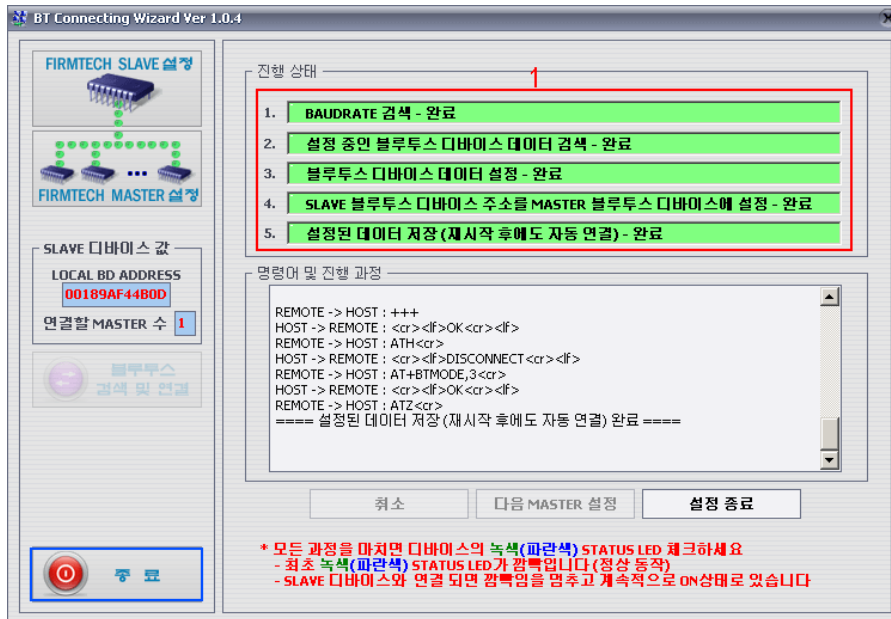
BT Connecting Wizard Ver 1.0.4

FIRMTECH SLAVE 설정

FIRMTECH MASTER 설정

SLAVE 디바이스 값
LOCAL BD ADDRESS
00189AF44B0D
연결할 MASTER 수 1

블루투스 검색 및 연결

종 료

진행 상태
1
1. BAUDRATE 검색 - 완료
2. 설정 중인 블루투스 디바이스 데이터 검색 - 완료
3. 블루투스 디바이스 데이터 설정 - 완료
4. SLAVE 블루투스 디바이스 주소를 MASTER 블루투스 디바이스에 설정 - 완료
5. 설정된 데이터 저장(재시작 후에도 자동 연결) - 완료

명령어 및 진행 과정
REMOTE -> HOST : +++
HOST -> REMOTE : <cr><lf>OK<cr><lf>
REMOTE -> HOST : ATH<cr>
HOST -> REMOTE : <cr><lf>DISCONNECT<cr><lf>
REMOTE -> HOST : AT+BTMODE,3<cr>
HOST -> REMOTE : <cr><lf>OK<cr><lf>
REMOTE -> HOST : ATZ<cr>
==== 설정된 데이터 저장(재시작 후에도 자동 연결) 완료 ====

취소 | 다음 MASTER 설정 | 설정 종료

* 모든 과정을 마치면 디바이스의 녹색(파란색) STATUS LED 체크하세요
- 최초 녹색(파란색) STATUS LED가 깜빡입니다(정상 동작)
- SLAVE 디바이스와 연결 되면 깜빡임을 멈추고 계속적으로 ON상태로 있습니다